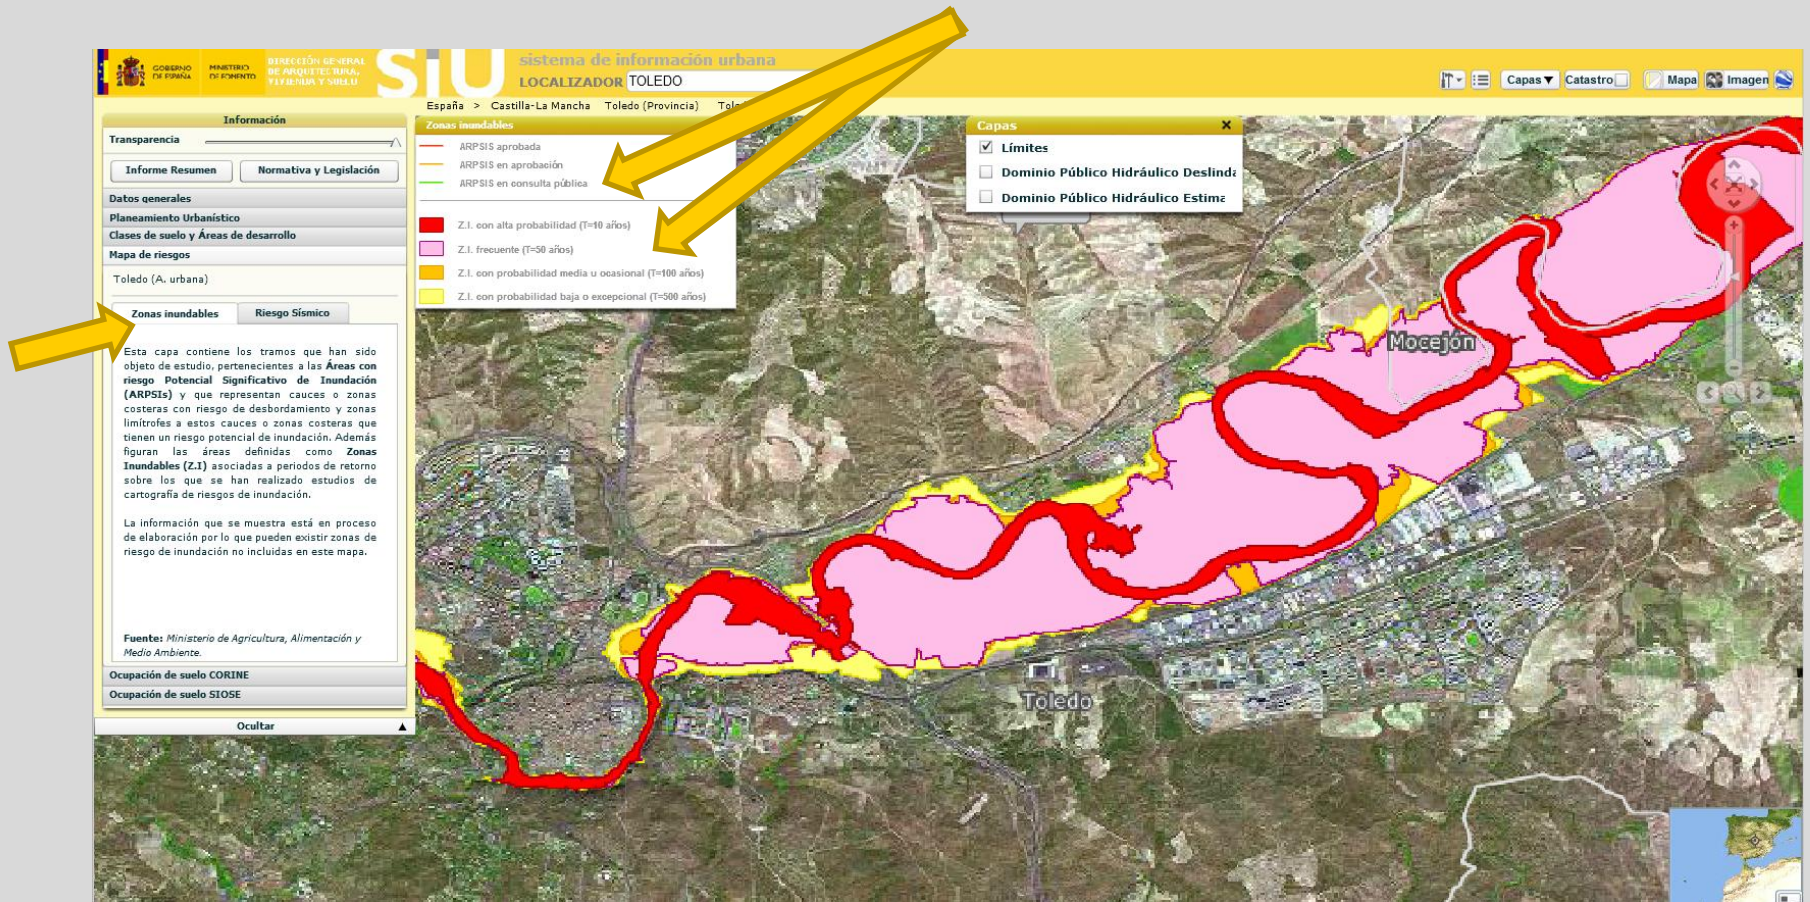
GOBIERNO DE ESPAÑA MINISTERIO DE FOMENTO DIRECCIÓN GENERAL DE ARQUITECTURA, VIVIENDA Y SUELO SIU sistema de información urbana
LOCALIZADOR TOLEDO

Capas Catastro Mapa Imagen

España > Castilla-La Mancha Toledo (Provincia) Tol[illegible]

Información
Transparencia
Informe Resumen Normativa y Legislación
Datos generales
Planeamiento Urbanístico
Clases de suelo y Áreas de desarrollo
Mapa de riesgos
Toledo (A. urbana)
Zonas inundables Riesgo Sísmico

Esta capa contiene los tramos que han sido objeto de estudio, pertenecientes a las **Áreas con riesgo Potencial Significativo de Inundación (ARPSIs)** y que representan cauces o zonas costeras con riesgo de desbordamiento y zonas limítrofes a estos cauces o zonas costeras que tienen un riesgo potencial de inundación. Además figuran las áreas definidas como **Zonas Inundables (Z.I)** asociadas a periodos de retorno sobre los que se han realizado estudios de cartografía de riesgos de inundación.

La información que se muestra está en proceso de elaboración por lo que pueden existir zonas de riesgo de inundación no incluidas en este mapa.

**Fuente:** *Ministerio de Agricultura, Alimentación y Medio Ambiente.*

Ocupación de suelo CORINE
Ocupación de suelo SIOSE
Ocultar

Zonas inundables
ARPSIS aprobada
ARPSIS en aprobación
ARPSIS en consulta pública
Z.I. con alta probabilidad (T=10 años)
Z.I. frecuente (T=50 años)
Z.I. con probabilidad media u ocasional (T=100 años)
Z.I. con probabilidad baja o excepcional (T=500 años)

Capas
Límites
Dominio Público Hidráulico Deslinda
Dominio Público Hidráulico Estima

Mocejón
Toledo